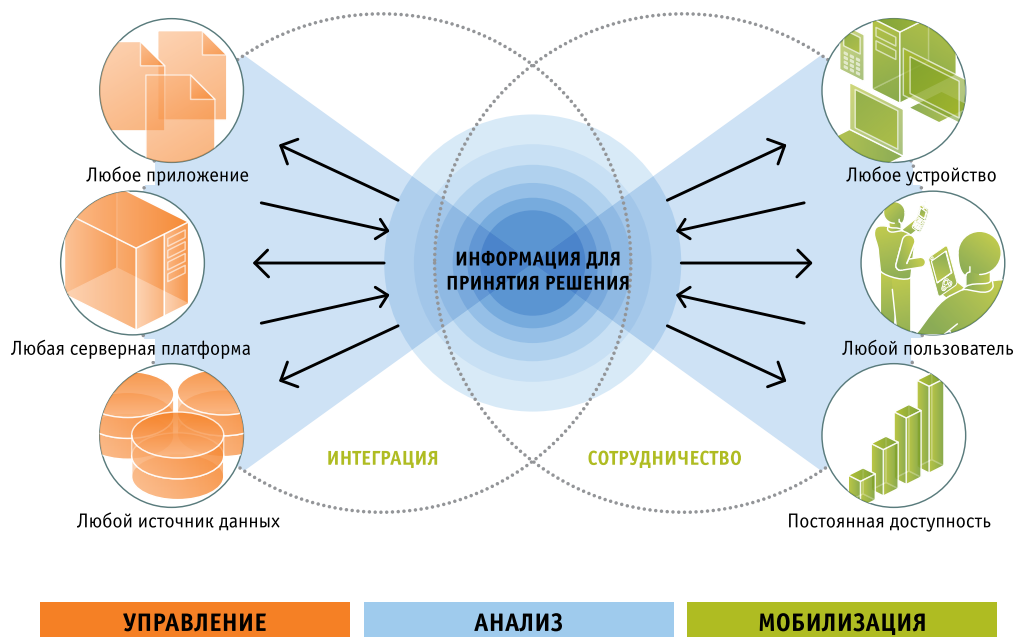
Любое приложение

Любая серверная платформа

Любой источник данных

ИНФОРМАЦИЯ ДЛЯ ПРИНЯТИЯ РЕШЕНИЯ

ИНТЕГРАЦИЯ

СОТРУДНИЧЕСТВО

Любое устройство

Любой пользователь

Постоянная доступность

УПРАВЛЕНИЕ

АНАЛИЗ

МОБИЛИЗАЦИЯ